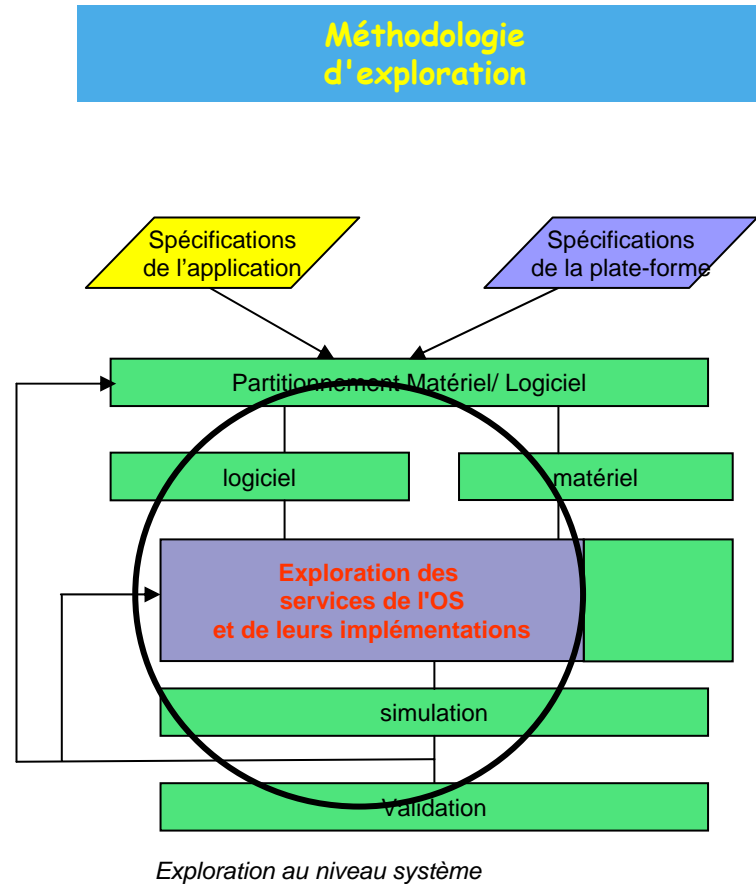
Méthodologie d'exploration

Spécifications de l'application

Spécifications de la plate-forme

Partitionnement Matériel/ Logiciel

logiciel

matériel

Exploration des services de l'OS et de leurs implémentations

simulation

Validation

Exploration au niveau système